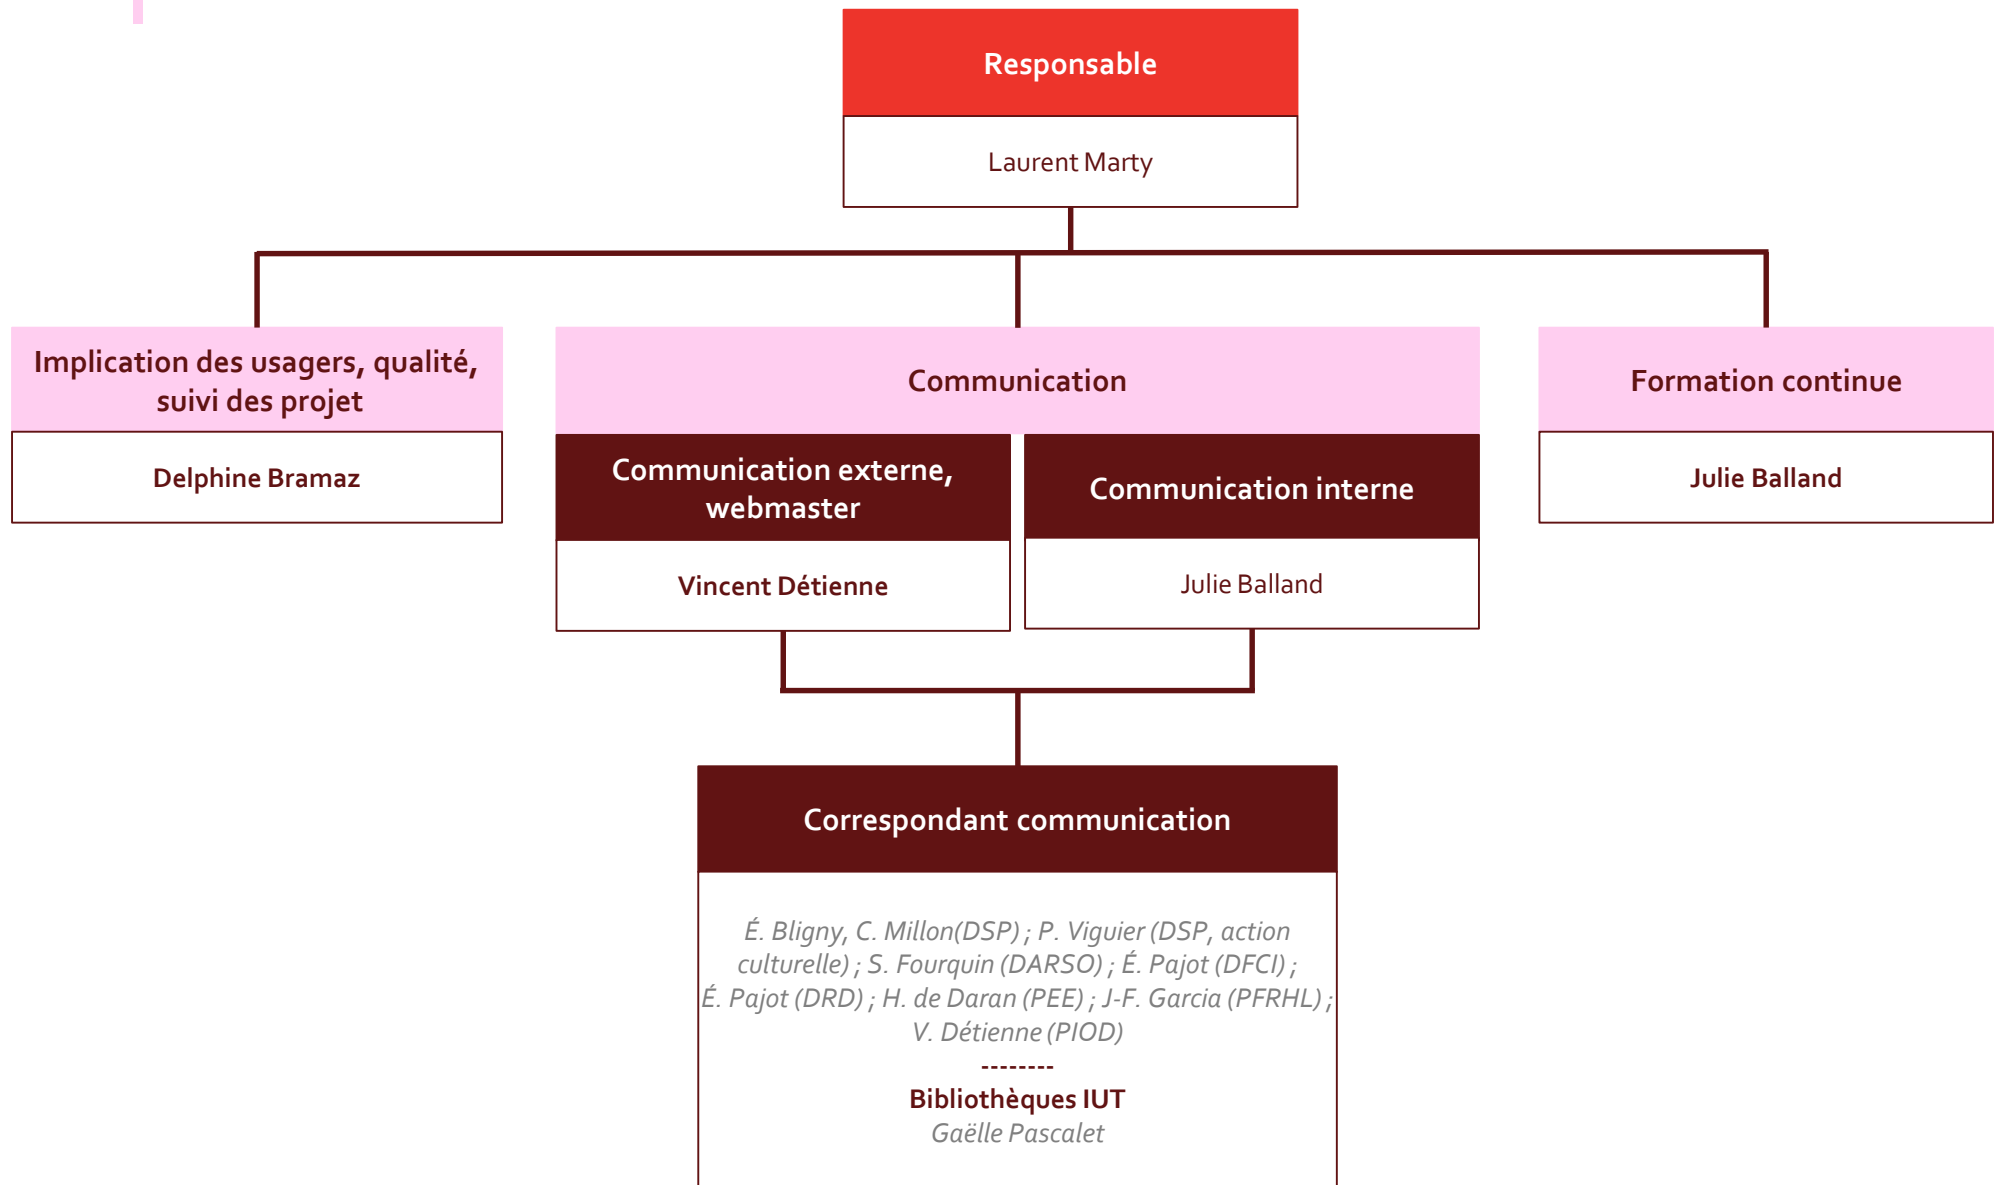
Responsable

Laurent Marty

Implication des usagers, qualité, suivi des projet

Delphine Bramaz

Communication

Communication externe, webmaster

Vincent Détienne

Communication interne

Julie Balland

Formation continue

Julie Balland

Correspondant communication

É. Bligny, C. Millon(DSP) ; P. Viguier (DSP, action culturelle) ; S. Fourquin (DARSO) ; É. Pajot (DFCI) ; É. Pajot (DRD) ; H. de Daran (PEE) ; J-F. Garcia (PFRHL) ; V. Détienne (PIOD)

--------

Bibliothèques IUT

Gaëlle Pascalet